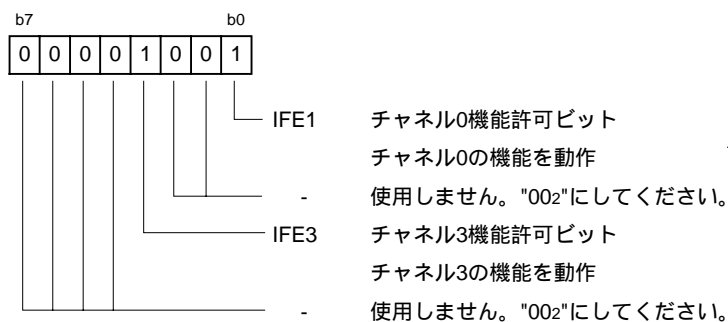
b7 b0

| 0 | 0 | 0 | 0 | 1 | 0 | 0 | 1 |
|---|---|---|---|---|---|---|---|

IFE1 チャネル0機能許可ビット
チャネル0の機能を動作

- 使用しません。"00$_2$"にしてください。

IFE3 チャネル3機能許可ビット
チャネル3の機能を動作

- 使用しません。"00$_2$"にしてください。